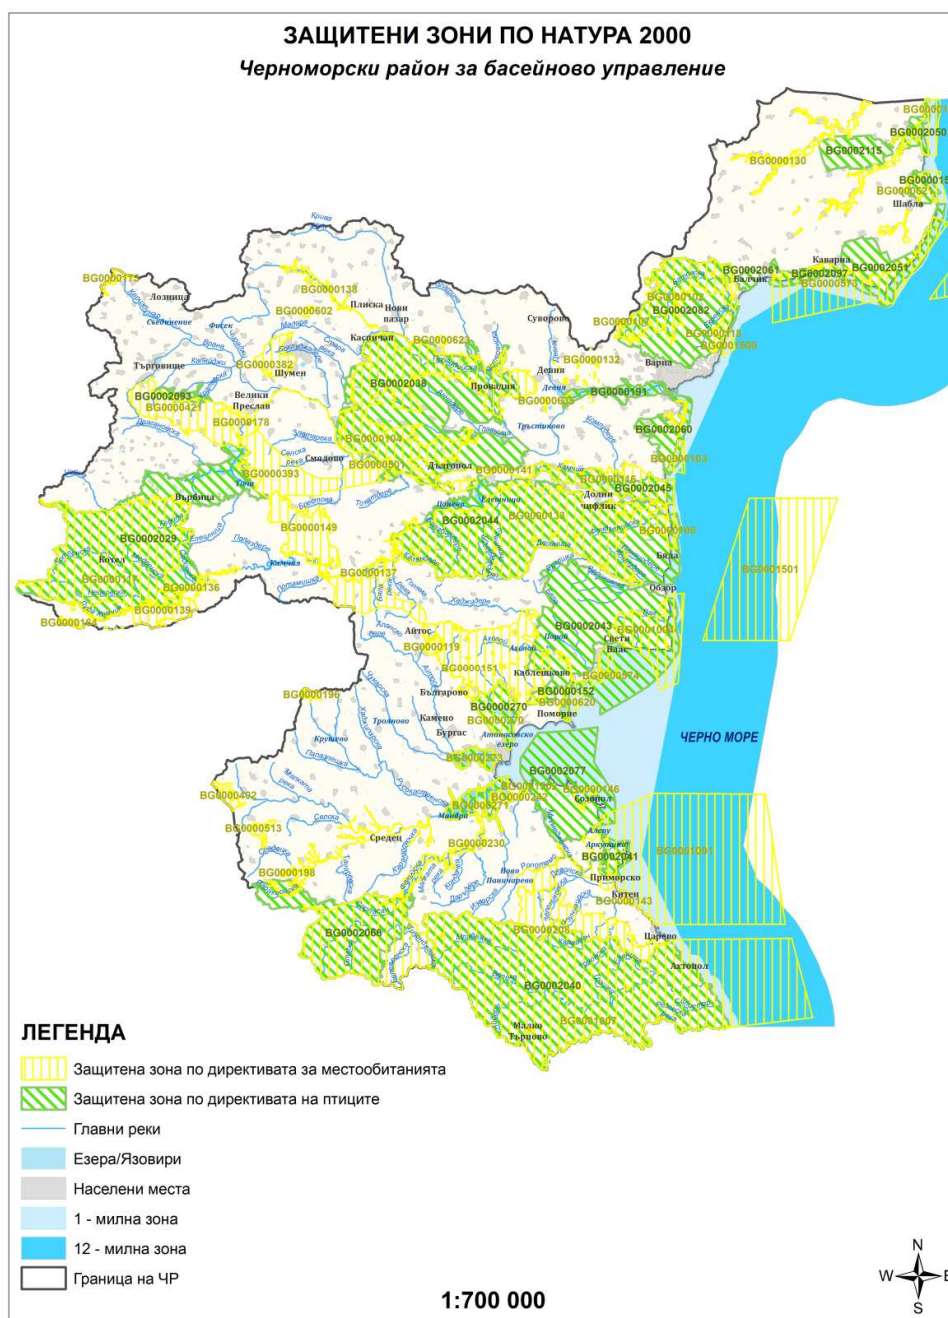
ЗАЩИТЕНИ ЗОНИ ПО НАТУРА 2000
Черноморски район за басейново управление

BG0002050
BG0002115
BG0000130
Шабла
Каварна
BG0002061
Балчик
BG0002097
BG0002051
BG0000573
BG0000175
Лозница
BG0000138
Плиска
Нови пазар
BG0000602
Каспичан
BG0000623
Суворово
BG0000109
BG0002082
BG0000132
Варна
BG0000382
Шумен
Търговище
BG0002038
Провадия
Девня
BG0000191
BG0002093
BG0000421
Велики Преслав
BG0000178
BG0000104
BG0002060
Смядово
BG0000501
Дългопол
BG0000141
BG0000103
BG0000393
Върбица
BG0002045
Долни чифлик
BG0000149
BG0002044
BG0000133
BG0002029
Котел
BG0000137
Бяла
BG0001501
BG0000136
BG0000139
Обзор
BG0000164
BG0002043
Айтос
Свети Влас
BG0000119
BG0000151
Каблешково
BG0000196
Българово
BG0000152
BG0002270
BG0000620
Поморие
Камено
Бургас
ЧЕРНО МОРЕ
BG0000273
BG0002077
BG0000492
BG0000271
Созопол
BG0000513
Средец
BG0000230
BG0002041
BG0001001
BG0000198
Приморско
Китен
BG0000143
BG0002066
BG0000208
Царево
Ахтопол
BG0002040
Малко Търново
BG0001007

ЛЕГЕНДА
Защитена зона по директивата за местообитанията
Защитена зона по директивата на птиците
Главни реки
Езера/Язовири
Населени места
1 - милна зона
12 - милна зона
Граница на ЧР

1:700 000

N
W
E
S